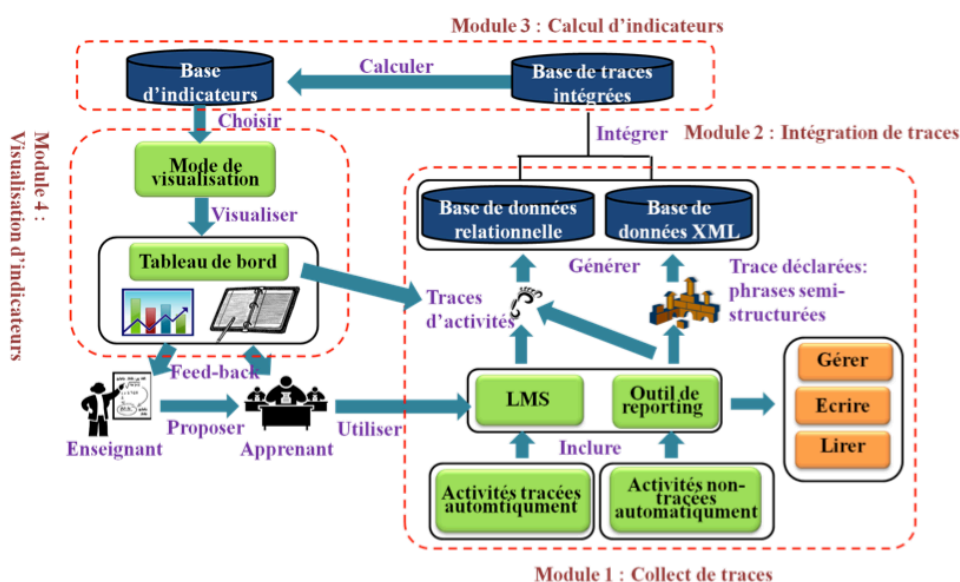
Module 3 : Calcul d'indicateurs

Base d'indicateurs

Calculer

Base de traces intégrées

Choisir

Intégrer

Module 2 : Intégration de traces

Module 4 : Visualisation d'indicateurs

Mode de visualisation

Visualiser

Base de données relationnelle

Base de données XML

Tableau de bord

Générer

Trace déclarées: phrases semi-structurées

Traces d'activités

Feed-back

LMS

Outil de reporting

Gérer

Ecrire

Lirer

Enseignant

Proposer

Apprenant

Utiliser

Inclure

Activités tracées automtiqument

Activités non-tracées automatiqument

Module 1 : Collect de traces